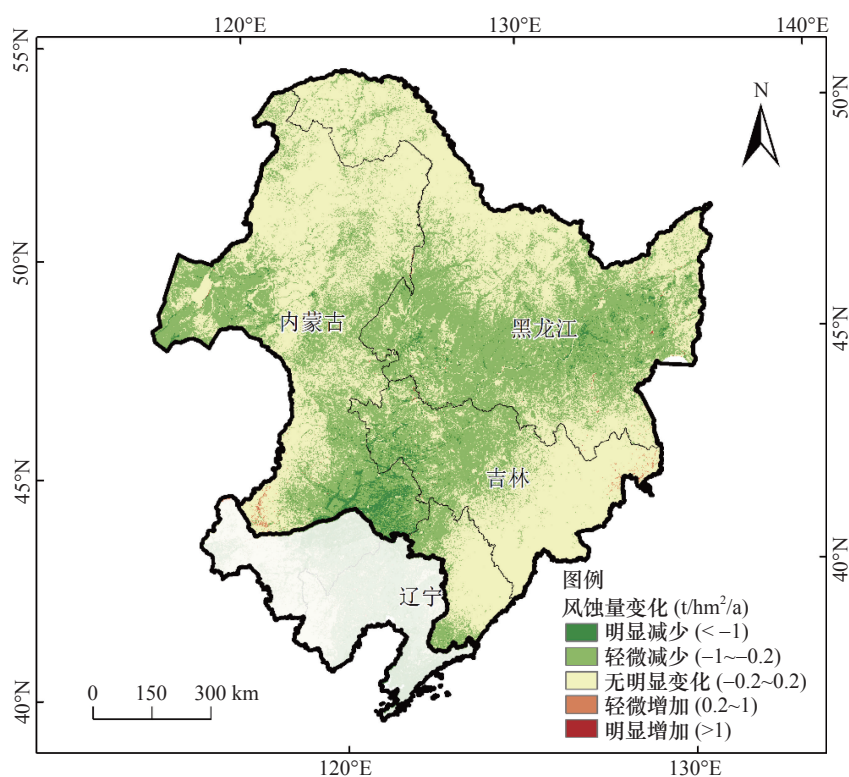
120°E
130°E
140°E
55°N
50°N
45°N
40°N
50°N
45°N
40°N
120°E
130°E
N
内蒙古
黑龙江
吉林
辽宁
0 150 300 km
图例
风蚀量变化 (t/hm$^2$/a)
明显减少 (< −1)
轻微减少 (−1~−0.2)
无明显变化 (−0.2~0.2)
轻微增加 (0.2~1)
明显增加 (>1)